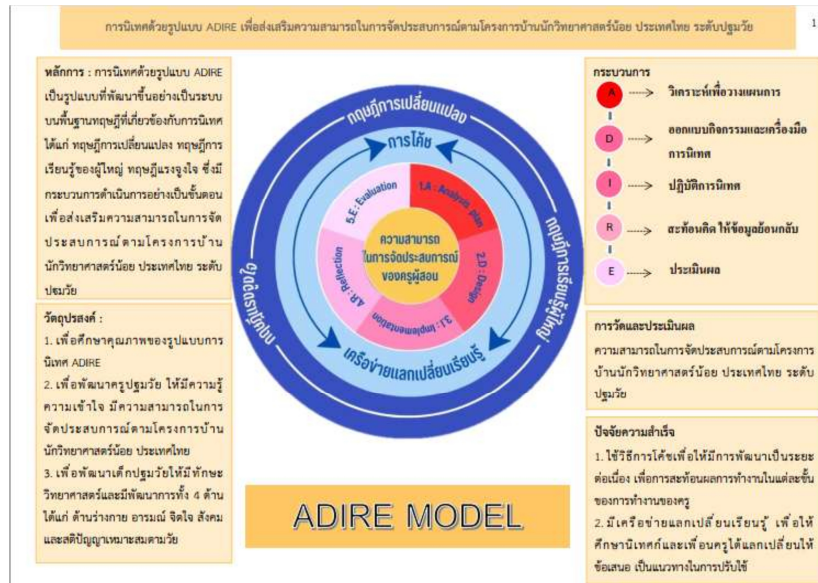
การนิเทศด้วยรูปแบบ ADIRE เพื่อส่งเสริมความสามารถในการจัดประสบการณ์ตามโครงการบ้านนักวิทยาศาสตร์น้อย ประเทศไทย ระดับปฐมวัย

1

หลักการ : การนิเทศด้วยรูปแบบ ADIRE เป็นรูปแบบที่พัฒนาขึ้นอย่างเป็นระบบ บนพื้นฐานทฤษฎีที่เกี่ยวข้องกับการนิเทศ ได้แก่ ทฤษฎีการเปลี่ยนแปลง ทฤษฎีการเรียนรู้ของผู้ใหญ่ ทฤษฎีแรงจูงใจ ซึ่งมีกระบวนการดำเนินการอย่างเป็นขั้นตอน เพื่อส่งเสริมความสามารถในการจัดประสบการณ์ ตามโครงการบ้านนักวิทยาศาสตร์น้อย ประเทศไทย ระดับปฐมวัย

วัตถุประสงค์ :
1. เพื่อศึกษาคุณภาพของรูปแบบการนิเทศ ADIRE
2. เพื่อพัฒนาครูปฐมวัย ให้มีความรู้ ความเข้าใจ มีความสามารถในการจัดประสบการณ์ตามโครงการบ้านนักวิทยาศาสตร์น้อย ประเทศไทย
3. เพื่อพัฒนาเด็กปฐมวัยให้มีทักษะวิทยาศาสตร์และมีพัฒนาการทั้ง 4 ด้าน ได้แก่ ด้านร่างกาย อารมณ์ จิตใจ สังคม และสติปัญญาเหมาะสมตามวัย

ทฤษฎีการเปลี่ยนแปลง
การโค้ช
ทฤษฎีการเรียนรู้ผู้ใหญ่
เครือข่ายแลกเปลี่ยนเรียนรู้
ทฤษฎีแรงจูงใจ
1.A : Analysis plan
2.D : Design
3.I : Implementation
4.R : Reflection
5.E : Evaluation
ความสามารถในการจัดประสบการณ์ของครูผู้สอน

กระบวนการ
A วิเคราะห์เพื่อวางแผนการ
D ออกแบบกิจกรรมและเครื่องมือการนิเทศ
I ปฏิบัติการนิเทศ
R สะท้อนคิด ให้ข้อมูลย้อนกลับ
E ประเมินผล

การวัดและประเมินผล
ความสามารถในการจัดประสบการณ์ตามโครงการบ้านนักวิทยาศาสตร์น้อย ประเทศไทย ระดับปฐมวัย

ปัจจัยความสำเร็จ
1. ใช้วิธีการโค้ชเพื่อให้มีการพัฒนาเป็นระยะต่อเนื่อง เพื่อการสะท้อนผลการทำงานในแต่ละขั้นของการทำงานของครู
2. มีเครือข่ายแลกเปลี่ยนเรียนรู้ เพื่อให้ศึกษานิเทศก์และเพื่อนครูได้แลกเปลี่ยนให้ข้อเสนอ เป็นแนวทางในการปรับใช้

ADIRE MODEL